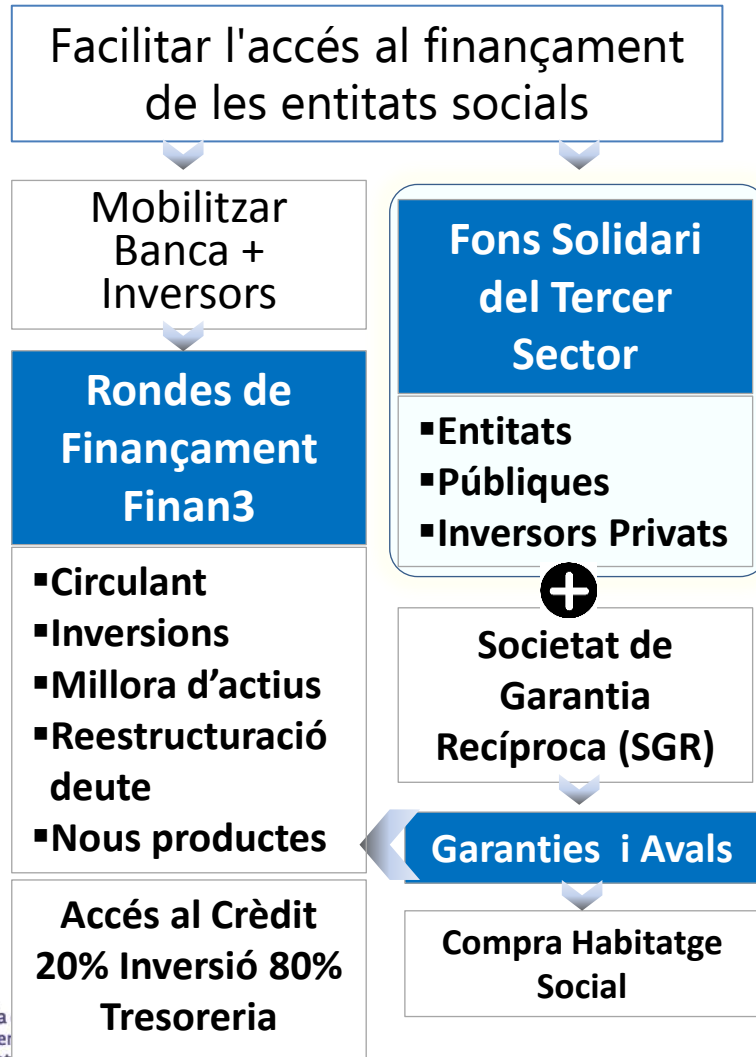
Facilitar l'accés al finançament de les entitats socials

Mobilitzar Banca + Inversors

Rondes de Finançament Finan3

▪Circulant
▪Inversions
▪Millora d'actius
▪Reestructuració deute
▪Nous productes

Accés al Crèdit 20% Inversió 80% Tresoreria

Fons Solidari del Tercer Sector

▪Entitats
▪Públiques
▪Inversors Privats

Societat de Garantia Recíproca (SGR)

Garanties i Avals

Compra Habitatge Social